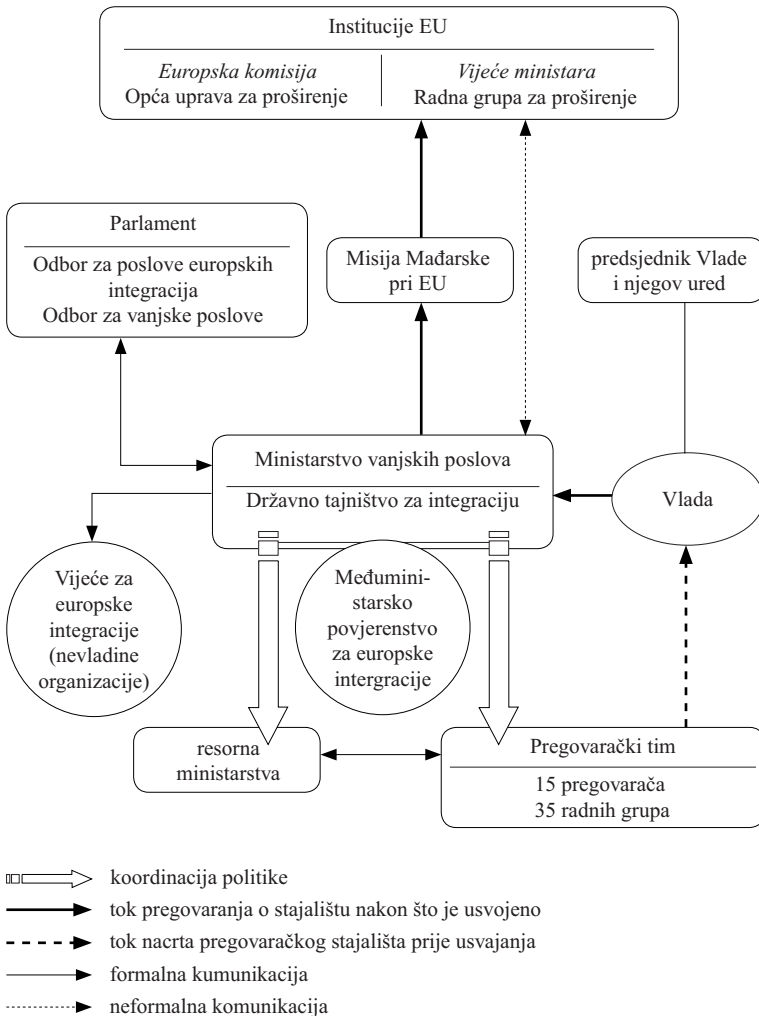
Institucije EU

*Europska komisija*
Opća uprava za proširenje

*Vijeće ministara*
Radna grupa za proširenje

Parlament

Odbor za poslove europskih integracija
Odbor za vanjske poslove

Misija Mađarske pri EU

predsjednik Vlade i njegov ured

Ministarstvo vanjskih poslova

Državno tajništvo za integraciju

Vlada

Vijeće za europske integracije (nevladine organizacije)

Međuministarsko povjerenstvo za europske intergracije

resorna ministarstva

Pregovarački tim

15 pregovarača
35 radnih grupa

koordinacija politike
tok pregovaranja o stajalištu nakon što je usvojeno
tok nacrta pregovaračkog stajališta prije usvajanja
formalna kumunikacija
neformalna komunikacija